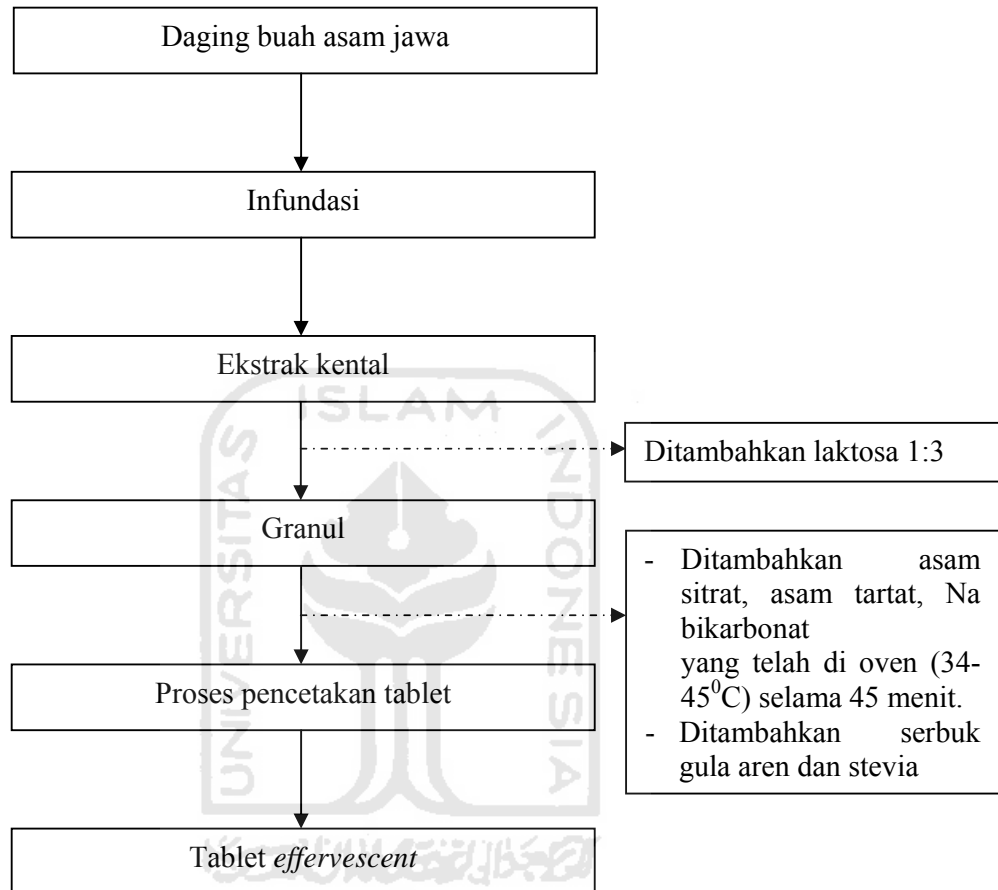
Daging buah asam jawa

Infundasi

Ekstrak kental

Ditambahkan laktosa 1:3

Granul

- Ditambahkan asam sitrat, asam tartat, Na bikarbonat yang telah di oven (34-$45^0$C) selama 45 menit.
- Ditambahkan serbuk gula aren dan stevia

Proses pencetakan tablet

Tablet *effervescent*

ISLAM
UNIVERSITAS
INDONESIA